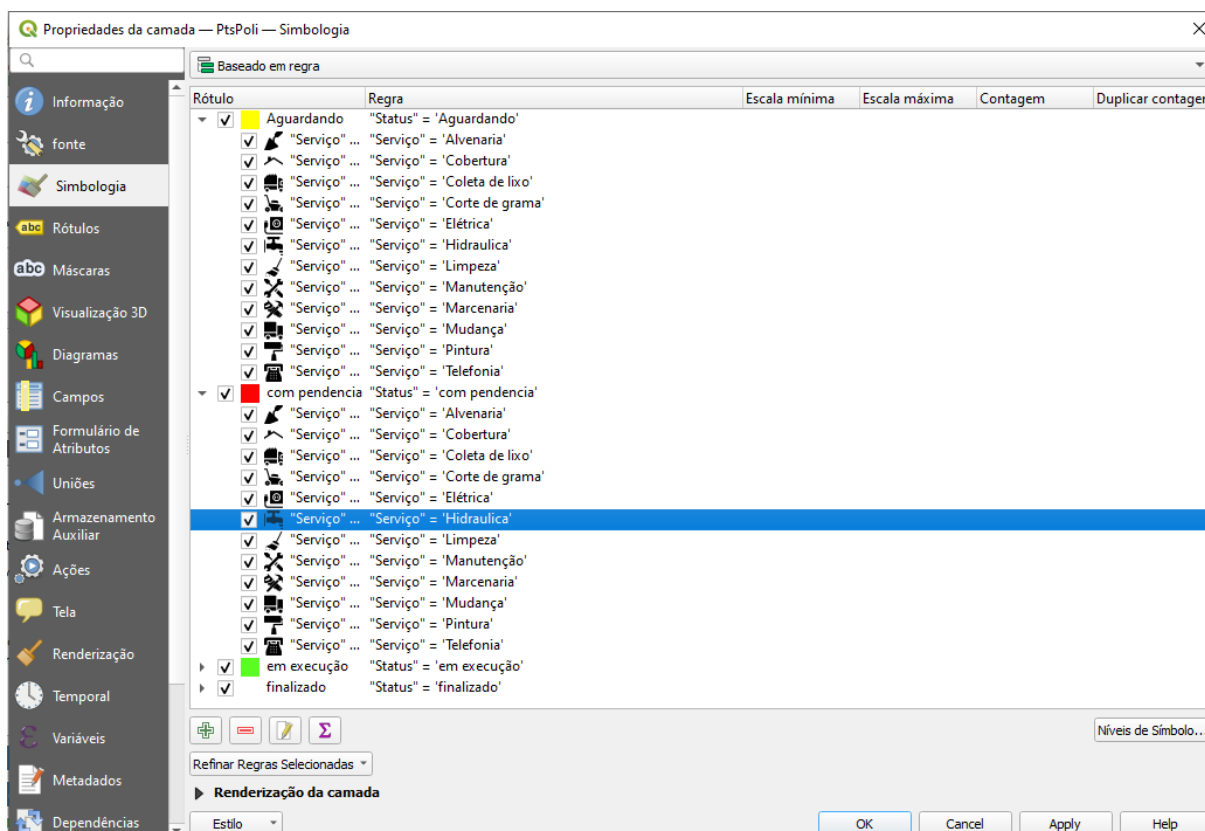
Propriedades da camada — PtsPoli — Simbologia

Informação
fonte
Simbologia
Rótulos
Máscaras
Visualização 3D
Diagramas
Campos
Formulário de Atributos
Uniões
Armazenamento Auxiliar
Ações
Tela
Renderização
Temporal
Variáveis
Metadados
Dependências

Baseado em regra

| Rótulo | Regra | Escala mínima | Escala máxima | Contagem | Duplicar contagem |
|---|---|---|---|---|---|
| Aguardando | "Status" = 'Aguardando' | | | | |
| "Serviço" ... | "Serviço" = 'Alvenaria' | | | | |
| "Serviço" ... | "Serviço" = 'Cobertura' | | | | |
| "Serviço" ... | "Serviço" = 'Coleta de lixo' | | | | |
| "Serviço" ... | "Serviço" = 'Corte de grama' | | | | |
| "Serviço" ... | "Serviço" = 'Elétrica' | | | | |
| "Serviço" ... | "Serviço" = 'Hidraulica' | | | | |
| "Serviço" ... | "Serviço" = 'Limpeza' | | | | |
| "Serviço" ... | "Serviço" = 'Manutenção' | | | | |
| "Serviço" ... | "Serviço" = 'Marcenaria' | | | | |
| "Serviço" ... | "Serviço" = 'Mudança' | | | | |
| "Serviço" ... | "Serviço" = 'Pintura' | | | | |
| "Serviço" ... | "Serviço" = 'Telefonia' | | | | |
| com pendencia | "Status" = 'com pendencia' | | | | |
| "Serviço" ... | "Serviço" = 'Alvenaria' | | | | |
| "Serviço" ... | "Serviço" = 'Cobertura' | | | | |
| "Serviço" ... | "Serviço" = 'Coleta de lixo' | | | | |
| "Serviço" ... | "Serviço" = 'Corte de grama' | | | | |
| "Serviço" ... | "Serviço" = 'Elétrica' | | | | |
| "Serviço" ... | "Serviço" = 'Hidraulica' | | | | |
| "Serviço" ... | "Serviço" = 'Limpeza' | | | | |
| "Serviço" ... | "Serviço" = 'Manutenção' | | | | |
| "Serviço" ... | "Serviço" = 'Marcenaria' | | | | |
| "Serviço" ... | "Serviço" = 'Mudança' | | | | |
| "Serviço" ... | "Serviço" = 'Pintura' | | | | |
| "Serviço" ... | "Serviço" = 'Telefonia' | | | | |
| em execução | "Status" = 'em execução' | | | | |
| finalizado | "Status" = 'finalizado' | | | | |

Níveis de Símbolo...
Refinar Regras Selecionadas
Renderização da camada
Estilo
OK
Cancel
Apply
Help